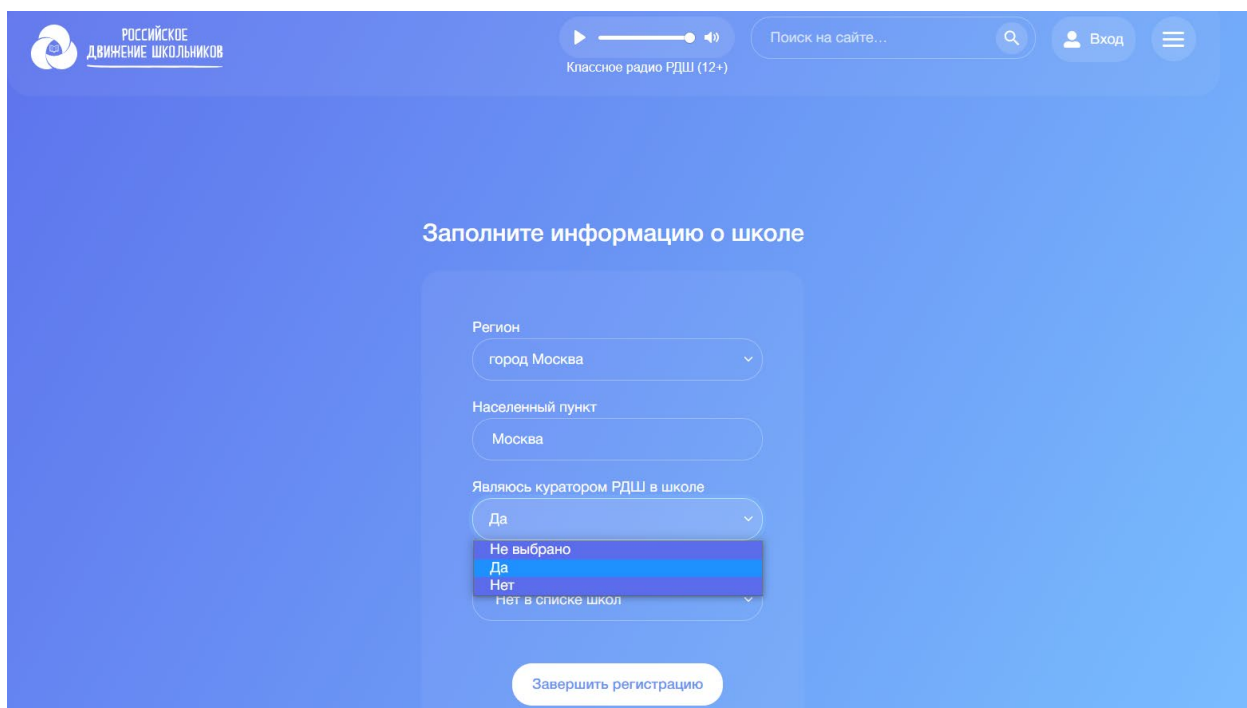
РОССИЙСКОЕ ДВИЖЕНИЕ ШКОЛЬНИКОВ

Классное радио РДШ (12+)

Поиск на сайте...

Вход

Заполните информацию о школе

Регион

город Москва

Населенный пункт

Москва

Являюсь куратором РДШ в школе

Да

Не выбрано
Да
Нет

Нет в списке школ

Завершить регистрацию